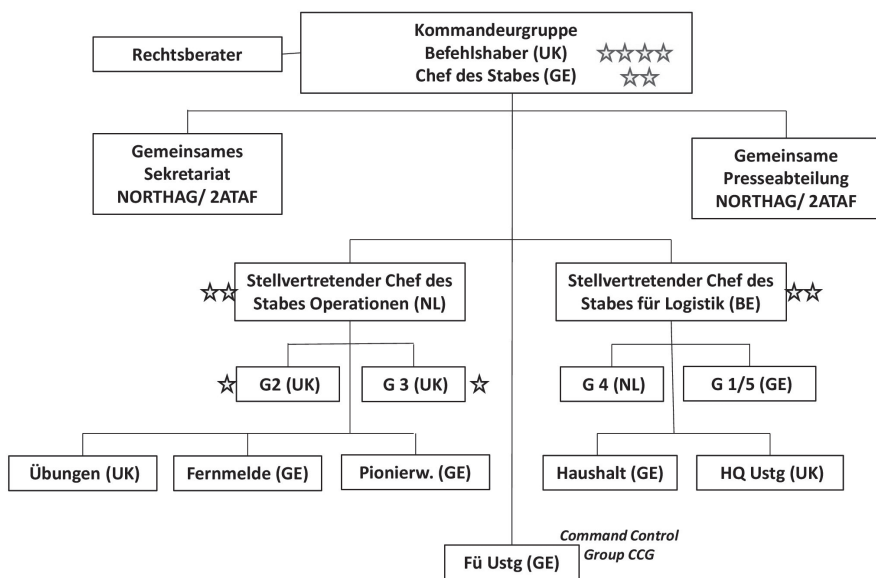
Rechtsberater

Kommandeurgruppe
Befehlshaber (UK) ☆☆☆☆
Chef des Stabes (GE) ☆☆

Gemeinsames Sekretariat NORTHAG/ 2ATAF

Gemeinsame Presseabteilung NORTHAG/ 2ATAF

☆☆ Stellvertretender Chef des Stabes Operationen (NL)

Stellvertretender Chef des Stabes für Logistik (BE) ☆☆

☆ G2 (UK)

G 3 (UK) ☆

G 4 (NL)

G 1/5 (GE)

Übungen (UK)

Fernmelde (GE)

Pionierw. (GE)

Haushalt (GE)

HQ Ustg (UK)

Command Control Group CCG

Fü Ustg (GE)